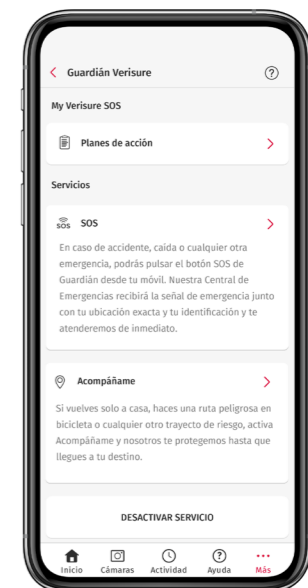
Guardián Verisure

My Verisure SOS

Planes de acción

Servicios

SOS

En caso de accidente, caída o cualquier otra emergencia, podrás pulsar el botón SOS de Guardián desde tu móvil. Nuestra Central de Emergencias recibirá la señal de emergencia junto con tu ubicación exacta y tu identificación y te atenderemos de inmediato.

Acompáñame

Si vuelves solo a casa, haces una ruta peligrosa en bicicleta o cualquier otro trayecto de riesgo, activa Acompáñame y nosotros te protegemos hasta que llegues a tu destino.

DESACTIVAR SERVICIO

Inicio Cámaras Actividad Ayuda Más